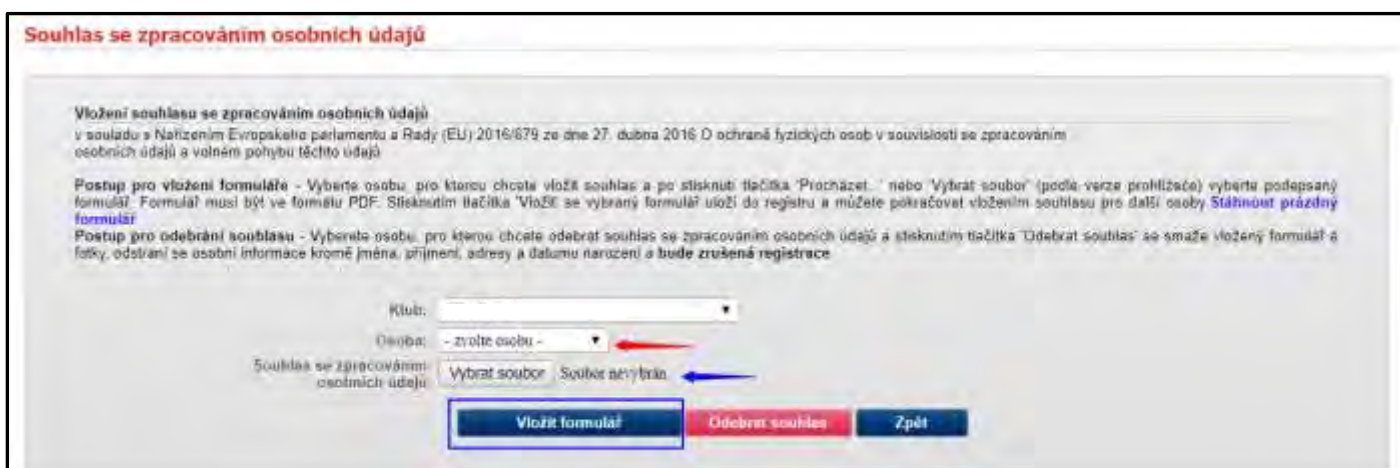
Souhlas se zpracováním osobních údajů

Vložení souhlasu se zpracováním osobních údajů

v souladu s Nařízením Evropského parlamentu a Rady (EU) 2016/679 ze dne 27. dubna 2016 O ochraně fyzických osob v souvislosti se zpracováním osobních údajů a volném pohybu těchto údajů

Postup pro vložení formuláře - Vyberte osobu, pro kterou chcete vložit souhlas a po stisknutí tlačítka 'Procházet...' nebo 'Vybrat soubor' (podle verze prohlížeče) vyberte podepsaný formulář. Formulář musí být ve formátu PDF. Stisknutím tlačítka 'Vložit' se vybraný formulář uloží do registru a můžete pokračovat vložením souhlasu pro další osoby. Stáhnout prázdný formulář

Postup pro odebrání souhlasu - Vyberete osobu, pro kterou chcete odebrat souhlas se zpracováním osobních údajů a stisknutím tlačítka 'Odebrat souhlas' se smaže vložený formulář a fotky, odstraní se osobní informace kromě jména, příjmení, adresy a datumu narození a bude zrušená registrace.

Klub:

Osoba: - zvolte osobu -

Souhlas se zpracováním osobních údajů: Vybrat soubor Soubor nevybrán

Vložit formulář Odebrat souhlas Zpět